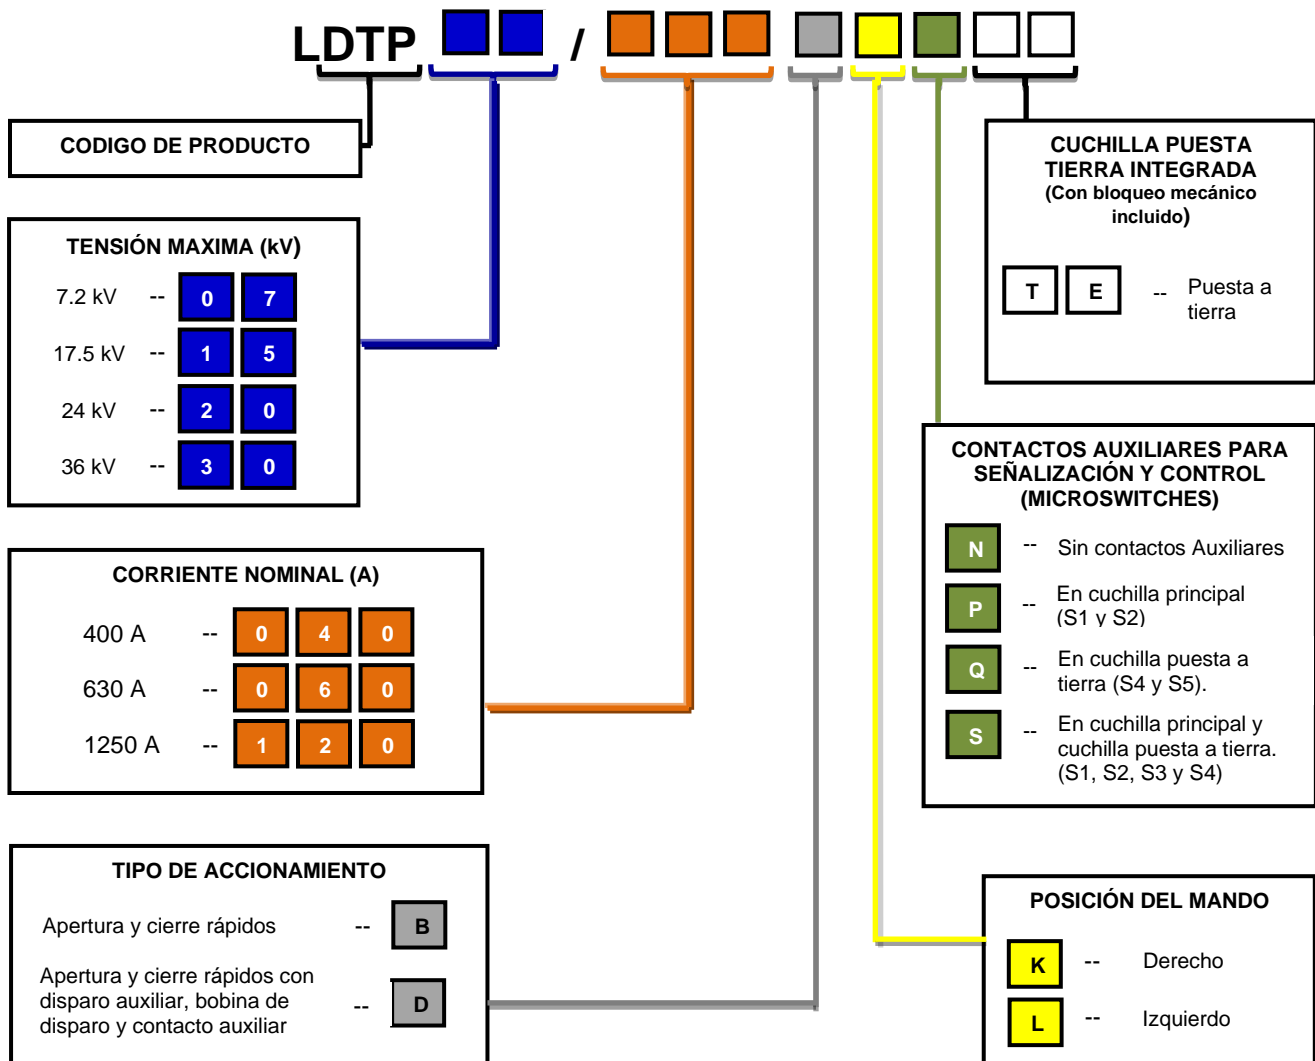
LDTP /

CODIGO DE PRODUCTO

TENSIÓN MAXIMA (kV)

7.2 kV -- 0 7
17.5 kV -- 1 5
24 kV -- 2 0
36 kV -- 3 0

CORRIENTE NOMINAL (A)

400 A -- 0 4 0
630 A -- 0 6 0
1250 A -- 1 2 0

TIPO DE ACCIONAMIENTO

Apertura y cierre rápidos -- B

Apertura y cierre rápidos con disparo auxiliar, bobina de disparo y contacto auxiliar -- D

CUCHILLA PUESTA TIERRA INTEGRADA
(Con bloqueo mecánico incluido)

T E -- Puesta a tierra

CONTACTOS AUXILIARES PARA SEÑALIZACIÓN Y CONTROL (MICROSWITCHES)

N -- Sin contactos Auxiliares
P -- En cuchilla principal (S1 y S2)
Q -- En cuchilla puesta a tierra (S4 y S5).
S -- En cuchilla principal y cuchilla puesta a tierra. (S1, S2, S3 y S4)

POSICIÓN DEL MANDO

K -- Derecho
L -- Izquierdo